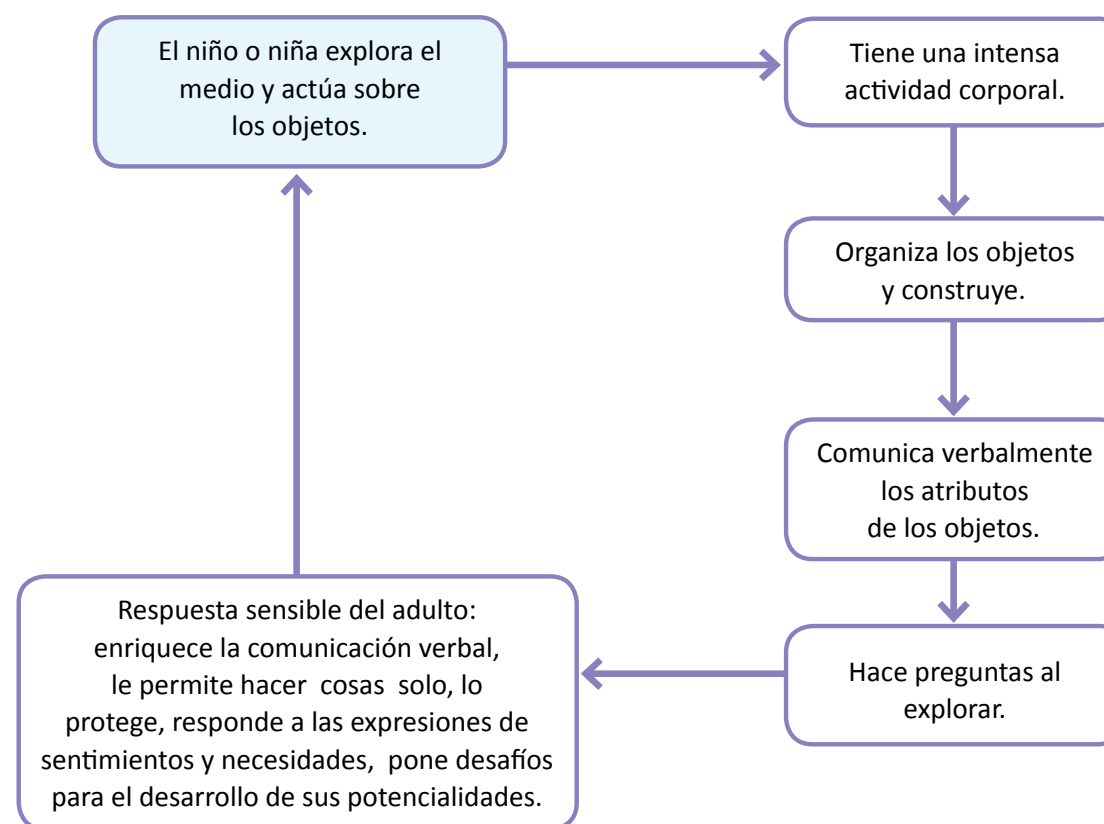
El niño o niña explora el medio y actúa sobre los objetos.

Tiene una intensa actividad corporal.

Organiza los objetos y construye.

Comunica verbalmente los atributos de los objetos.

Hace preguntas al explorar.

Respuesta sensible del adulto: enriquece la comunicación verbal, le permite hacer cosas solo, lo protege, responde a las expresiones de sentimientos y necesidades, pone desafíos para el desarrollo de sus potencialidades.